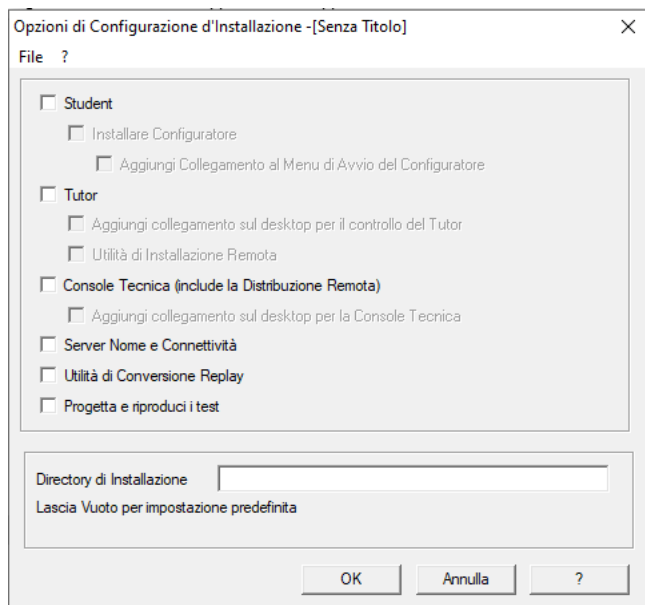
Opzioni di Configurazione d'Installazione -[Senza Titolo]

File ?

Student

Installare Configuratore

Aggiungi Collegamento al Menu di Avvio del Configuratore

Tutor

Aggiungi collegamento sul desktop per il controllo del Tutor

Utilità di Installazione Remota

Console Tecnica (include la Distribuzione Remota)

Aggiungi collegamento sul desktop per la Console Tecnica

Server Nome e Connettività

Utilità di Conversione Replay

Progetta e riproduci i test

Directory di Installazione

Lascia Vuoto per impostazione predefinita

OK

Annulla

?